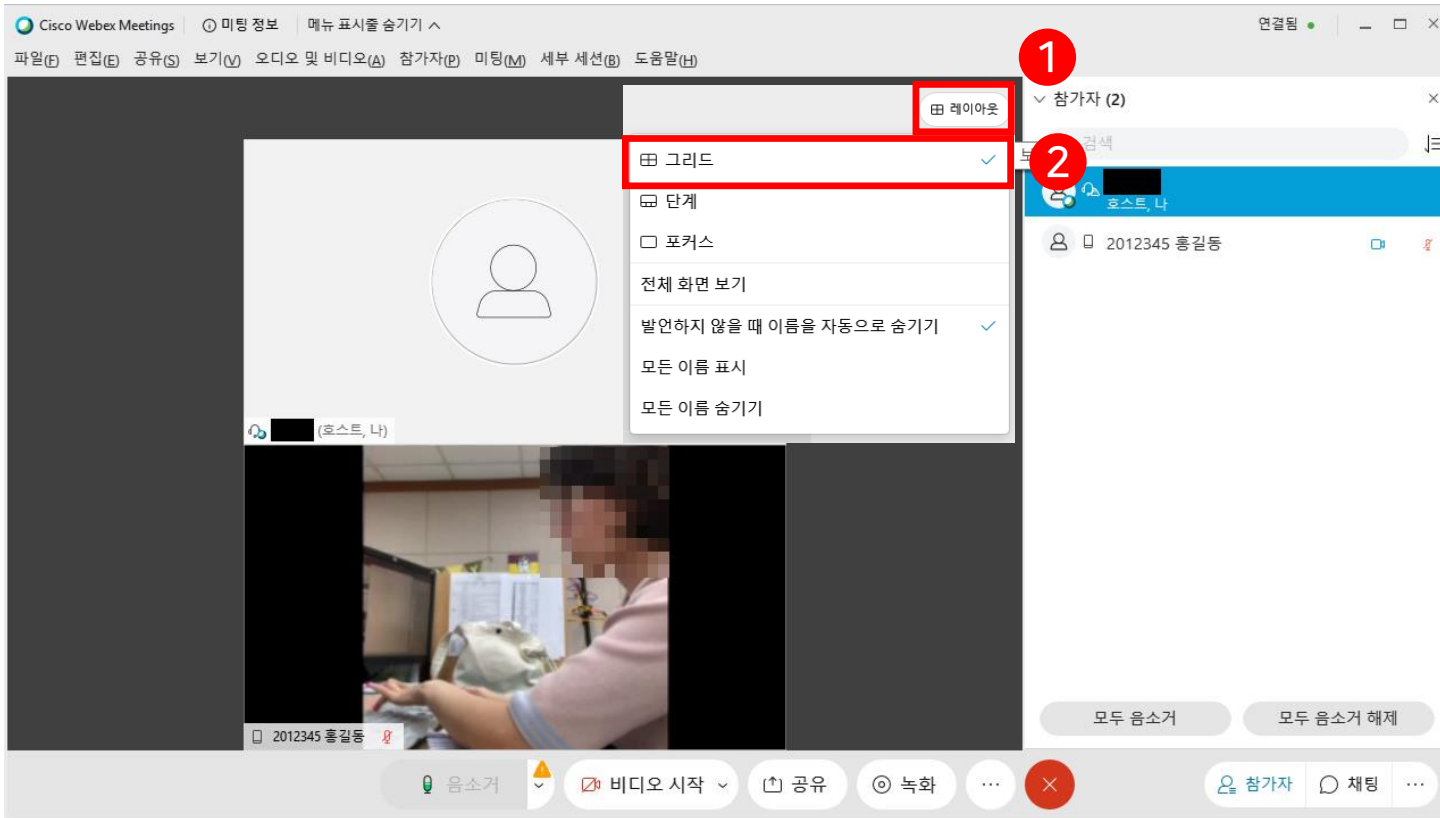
Cisco Webex Meetings | ⓘ 미팅 정보 | 메뉴 표시줄 숨기기 ^

연결됨

파일(F) 편집(E) 공유(S) 보기(V) 오디오 및 비디오(A) 참가자(P) 미팅(M) 세부 세션(B) 도움말(H)

1

레이아웃

2

그리드

단계

포커스

전체 화면 보기

발언하지 않을 때 이름을 자동으로 숨기기

모든 이름 표시

모든 이름 숨기기

(호스트, 나)

2012345 홍길동

참가자 (2)

검색

호스트, 나

2012345 홍길동

모두 음소거

모두 음소거 해제

음소거

비디오 시작

공유

녹화

참가자

채팅